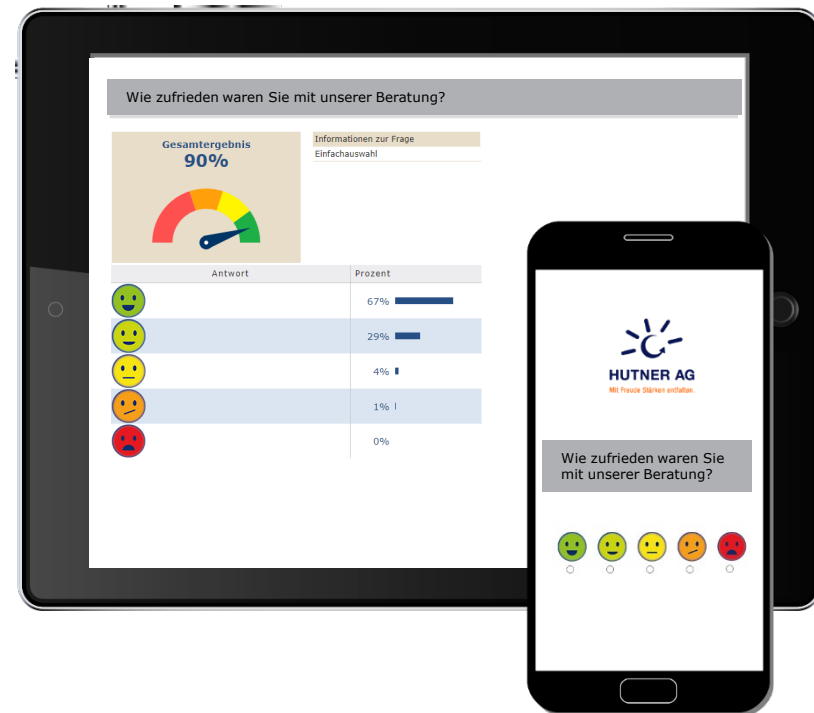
Wie zufrieden waren Sie mit unserer Beratung?

Gesamtergebnis
90%

Informationen zur Frage
Einfachauswahl

| Antwort | Prozent |
|---|---|
| | 67% |
| | 29% |
| | 4% |
| | 1% |
| | 0% |

HUTNER AG
Mit Freude Stärken entfalten.

Wie zufrieden waren Sie mit unserer Beratung?